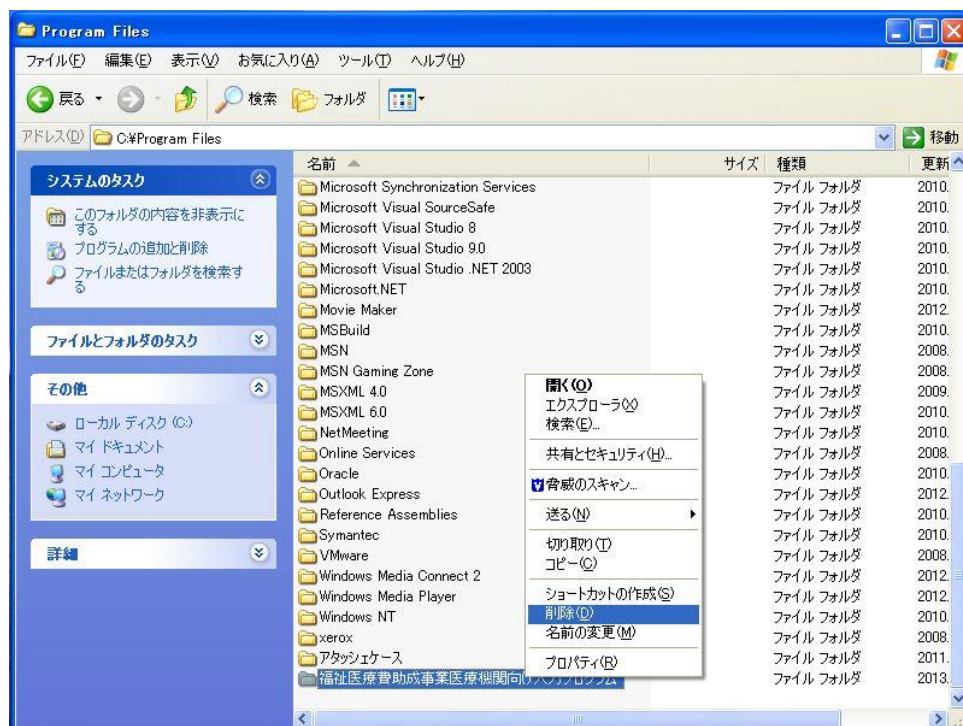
Program Files

ファイル(F) 編集(E) 表示(V) お気に入り(A) ツール(T) ヘルプ(H)

戻る 検索 フォルダ

アドレス(D) C:¥Program Files 移動

システムのタスク
このフォルダの内容を非表示にする
プログラムの追加と削除
ファイルまたはフォルダを検索する

ファイルとフォルダのタスク

その他
ローカル ディスク (C:)
マイ ドキュメント
マイ コンピュータ
マイ ネットワーク

詳細

| 名前 | サイズ | 種類 | 更新 |
|---|---|---|---|
| Microsoft Synchronization Services | | ファイル フォルダ | 2010. |
| Microsoft Visual SourceSafe | | ファイル フォルダ | 2010. |
| Microsoft Visual Studio 8 | | ファイル フォルダ | 2010. |
| Microsoft Visual Studio 9.0 | | ファイル フォルダ | 2010. |
| Microsoft Visual Studio .NET 2003 | | ファイル フォルダ | 2010. |
| Microsoft.NET | | ファイル フォルダ | 2010. |
| Movie Maker | | ファイル フォルダ | 2012. |
| MSBuild | | ファイル フォルダ | 2010. |
| MSN | | ファイル フォルダ | 2008. |
| MSN Gaming Zone | | ファイル フォルダ | 2008. |
| MSXML 4.0 | | ファイル フォルダ | 2009. |
| MSXML 6.0 | | ファイル フォルダ | 2010. |
| NetMeeting | | ファイル フォルダ | 2010. |
| Online Services | | ファイル フォルダ | 2008. |
| Oracle | | ファイル フォルダ | 2010. |
| Outlook Express | | ファイル フォルダ | 2012. |
| Reference Assemblies | | ファイル フォルダ | 2010. |
| Symantec | | ファイル フォルダ | 2010. |
| VMware | | ファイル フォルダ | 2008. |
| Windows Media Connect 2 | | ファイル フォルダ | 2012. |
| Windows Media Player | | ファイル フォルダ | 2012. |
| Windows NT | | ファイル フォルダ | 2010. |
| xerox | | ファイル フォルダ | 2008. |
| アタッシェケース | | ファイル フォルダ | 2011. |
| 福祉医療費助成事業医療機関向けプログラム | | ファイル フォルダ | 2013. |

開く(O)
エクスプローラ(X)
検索(E)...
共有とセキュリティ(H)...
脅威のスキャン...
送る(N)
切り取り(T)
コピー(C)
ショートカットの作成(S)
削除(D)
名前の変更(M)
プロパティ(R)